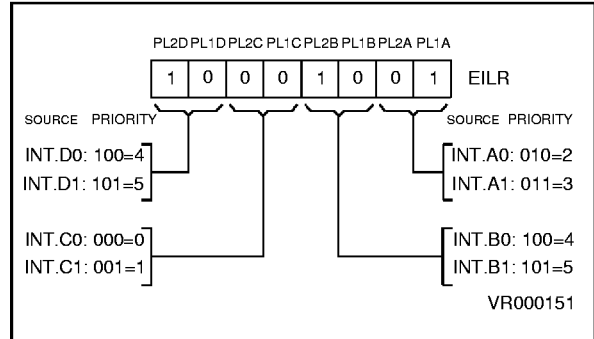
PL2D PL1D PL2C PL1C PL2B PL1B PL2A PL1A

| 1 | 0 | 0 | 0 | 1 | 0 | 0 | 1 |
|---|---|---|---|---|---|---|---|

EILR

SOURCE PRIORITY

INT.D0: 100=4
INT.D1: 101=5

INT.C0: 000=0
INT.C1: 001=1

SOURCE PRIORITY

INT.A0: 010=2
INT.A1: 011=3

INT.B0: 100=4
INT.B1: 101=5

VR000151